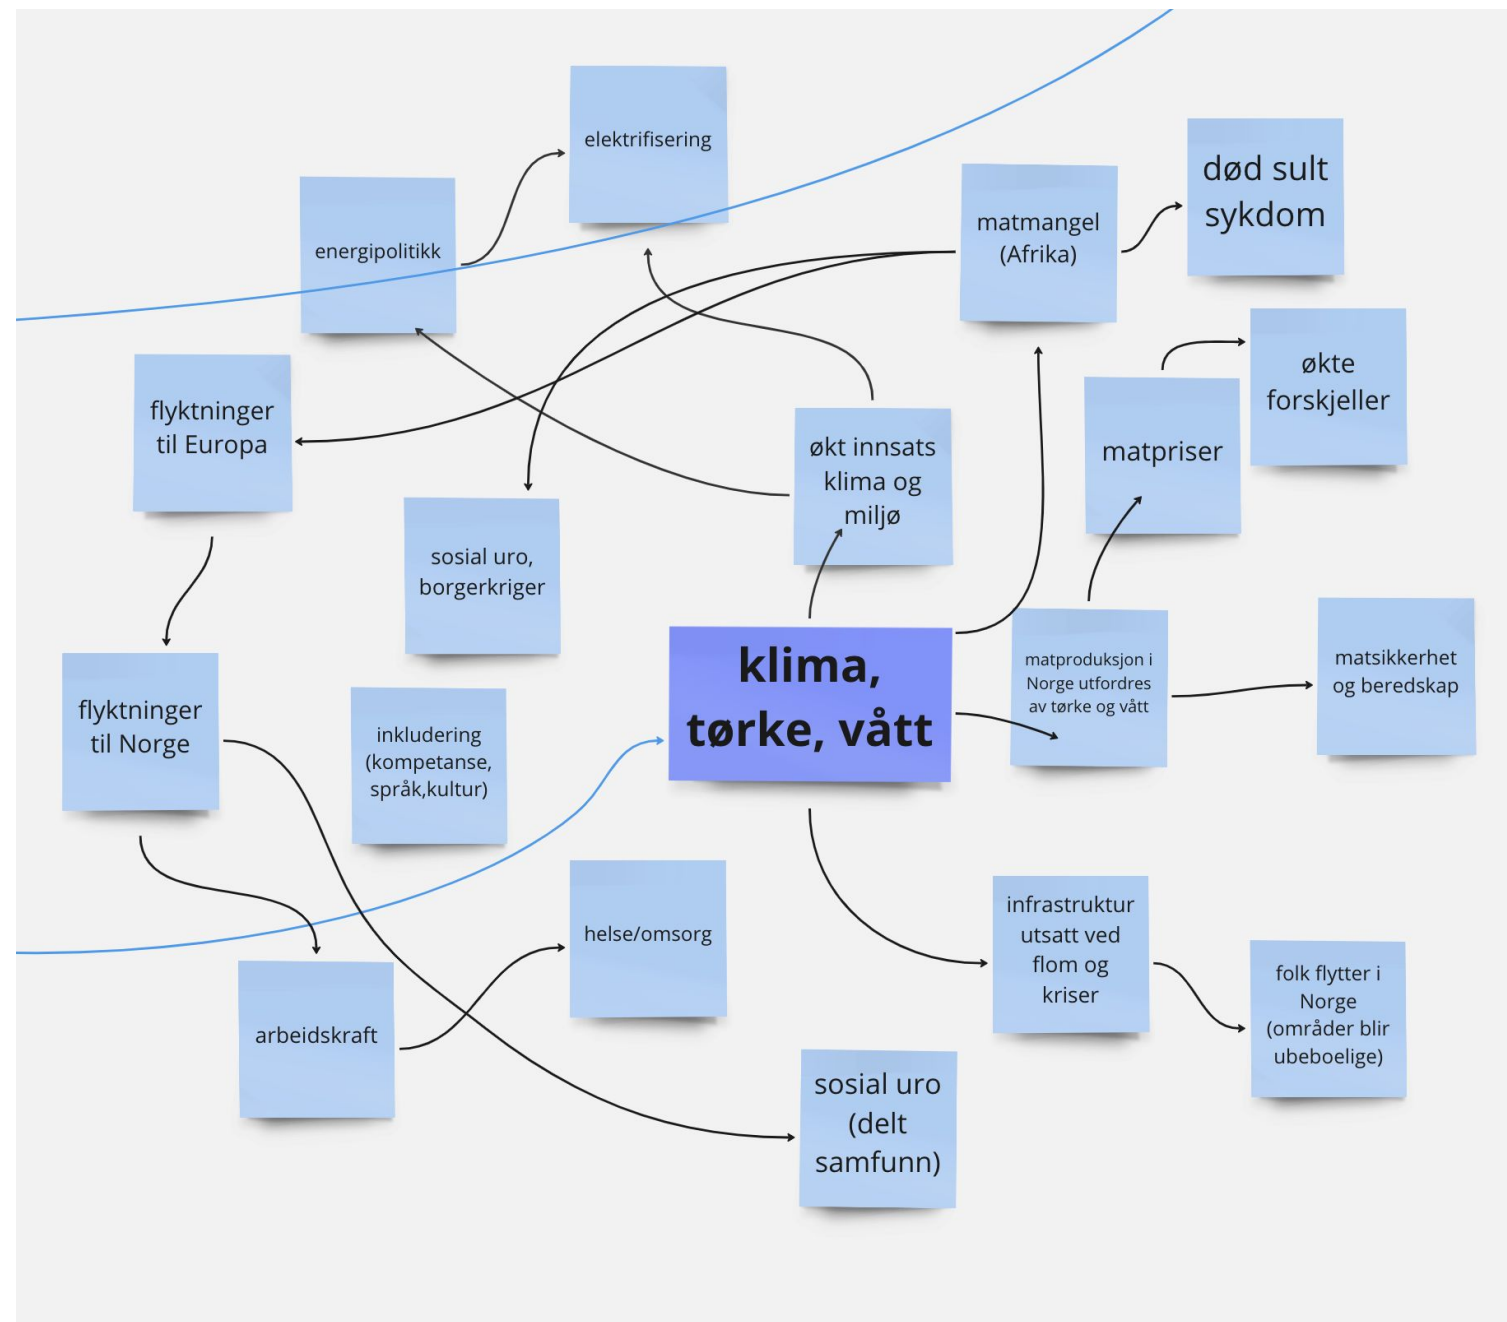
elektrifisering

energipolitikk

matmangel (Afrika)

død sult sykdom

flyktninger til Europa

økte forskjeller

matpriser

økt innsats klima og miljø

sosial uro, borgerkriger

klima, tørke, vått

matproduksjon i Norge utfordres av tørke og vått

matsikkerhet og beredskap

flyktninger til Norge

inkludering (kompetanse, språk,kultur)

helse/omsorg

infrastruktur utsatt ved flom og kriser

folk flytter i Norge (områder blir ubeboelige)

arbeidskraft

sosial uro (delt samfunn)